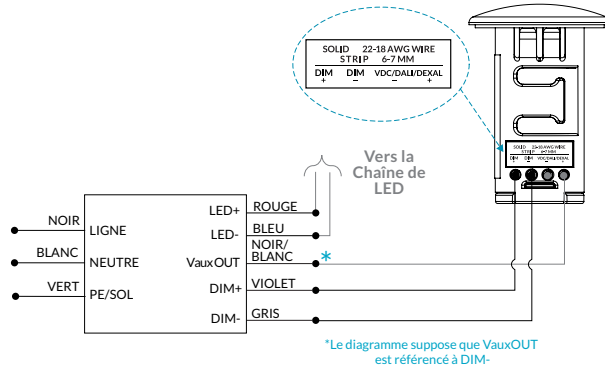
SOLID 22-18 AWG WIRE
STRIP 6-7 MM
DIM + DIM − VDC/DALI/DEXAL − +

SOLID 22-18 AWG WIRE
STRIP 6-7 MM
DIM DIM VDC/DALI/DEXAL

Vers la Chaîne de LED

NOIR
BLANC
VERT

LIGNE
NEUTRE
PE/SOL

LED+
LED-
VauxOUT
DIM+
DIM-

ROUGE
BLEU
NOIR/ BLANC
VIOLET
GRIS

*

*Le diagramme suppose que VauxOUT est référencé à DIM-